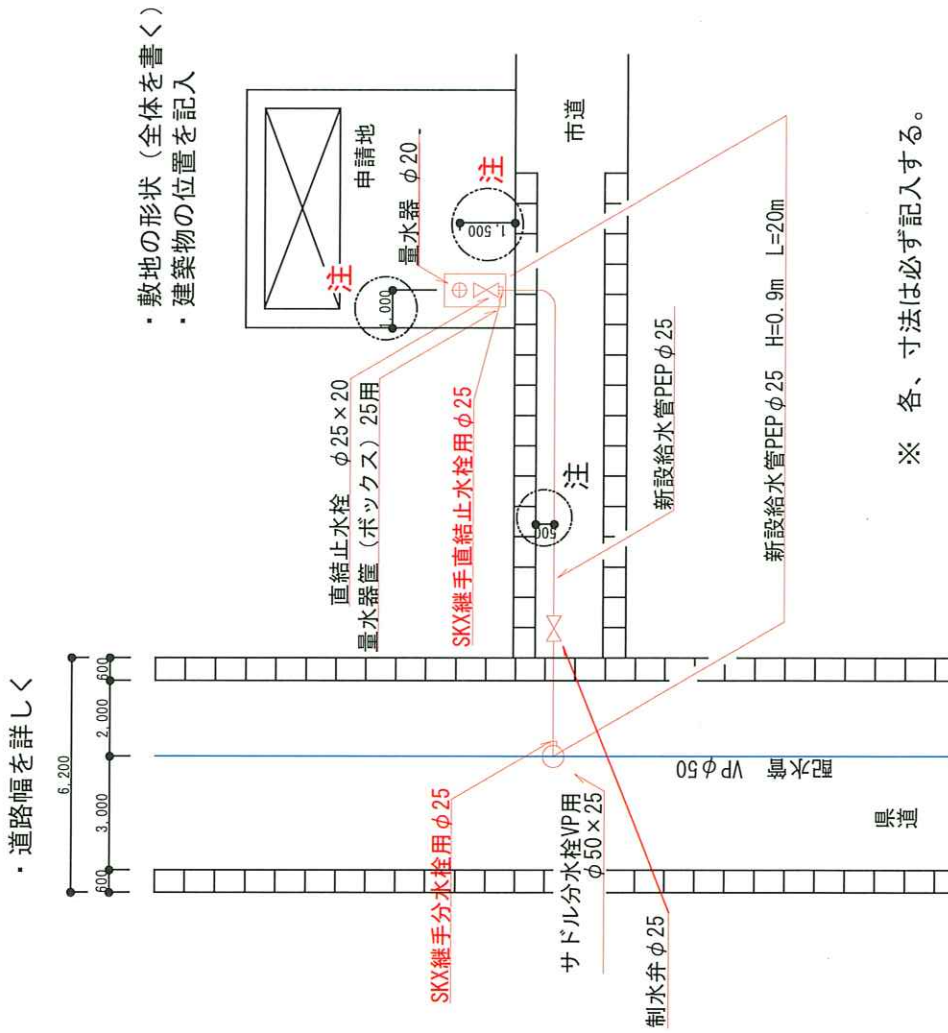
・敷地の形状（全体を書く）
・建築物の位置を記入

申請地

市道

量水器 φ20

注

1,500

注

1,000

直結止水栓 φ25×20
量水器筐（ボックス）25用

SKX継手直結止水栓用φ25

注

500

新設給水管PEP φ25

新設給水管PEP φ25 H=0.9m L=20m

※ 各、寸法は必ず記入する。

・道路幅を詳しく

6,200
600
2,000
3,000
600

配水管 VP φ50

県道

SKX継手分水栓用φ25

サドル分水栓VP用 φ50×25

制水弁 φ25